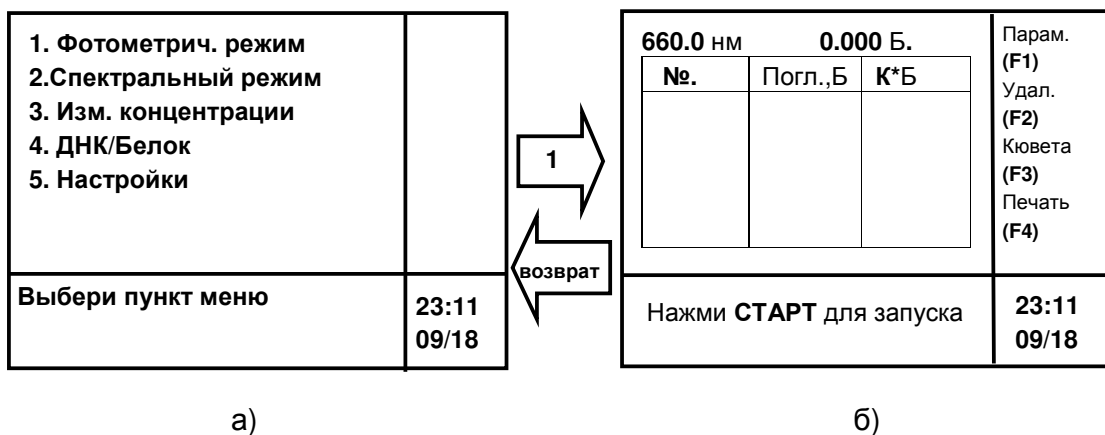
1. Фотометрич. режим
2.Спектральный режим
3. Изм. концентрации
4. ДНК/Белок
5. Настройки

Выбери пункт меню

23:11
09/18

1

возврат

660.0 нм 0.000 Б.

| №. | Погл.,Б | К*Б |
|---|---|---|
| | | |

Парам.
(F1)
Удал.
(F2)
Кювета
(F3)
Печать
(F4)

Нажми СТАРТ для запуска

23:11
09/18

а)

б)